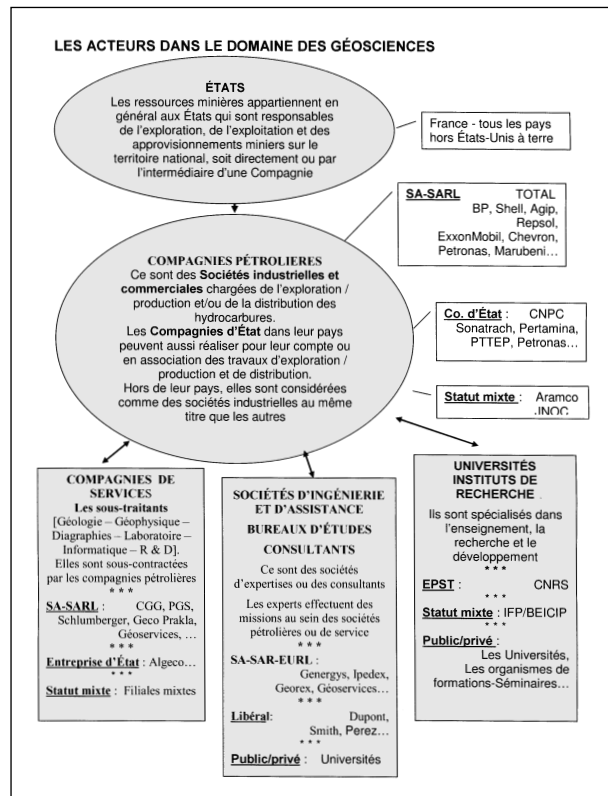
LES ACTEURS DANS LE DOMAINE DES GÉOSCIENCES

ÉTATS
Les ressources minières appartiennent en général aux États qui sont responsables de l'exploration, de l'exploitation et des approvisionnements miniers sur le territoire national, soit directement ou par l'intermédiaire d'une Compagnie

France - tous les pays hors États-Unis à terre

SA-SARL TOTAL BP, Shell, Agip, Repsol, ExxonMobil, Chevron, Petronas, Marubeni…

COMPAGNIES PÉTROLIERES
Ce sont des Sociétés industrielles et commerciales chargées de l'exploration / production et/ou de la distribution des hydrocarbures.
Les Compagnies d'État dans leur pays peuvent aussi réaliser pour leur compte ou en association des travaux d'exploration / production et de distribution.
Hors de leur pays, elles sont considérées comme des sociétés industrielles au même titre que les autres

Co. d'État : CNPC Sonatrach, Pertamina, PTTEP, Petronas…

Statut mixte : Aramco INOC

COMPAGNIES DE SERVICES
Les sous-traitants
[Géologie – Géophysique – Diagraphies – Laboratoire – Informatique – R & D].
Elles sont sous-contractées par les compagnies pétrolières
* * *
SA-SARL : CGG, PGS, Schlumberger, Geco Prakla, Géoservices, …
* * *
Entreprise d'État : Algeco…
* * *
Statut mixte : Filiales mixtes

SOCIÉTÉS D'INGÉNIERIE ET D'ASSISTANCE
BUREAUX D'ÉTUDES
CONSULTANTS
Ce sont des sociétés d'expertises ou des consultants
Les experts effectuent des missions au sein des sociétés pétrolières ou de service
* * *
SA-SAR-EURL :
Genergys, Ipedex, Georex, Géoservices…
* * *
Libéral : Dupont, Smith, Perez…
* * *
Public/privé : Universités

UNIVERSITÉS INSTITUTS DE RECHERCHE
Ils sont spécialisés dans l'enseignement, la recherche et le développement
* * *
EPST : CNRS
* * *
Statut mixte : IFP/BEICIP
* * *
Public/privé :
Les Universités, Les organismes de formations-Séminaires…